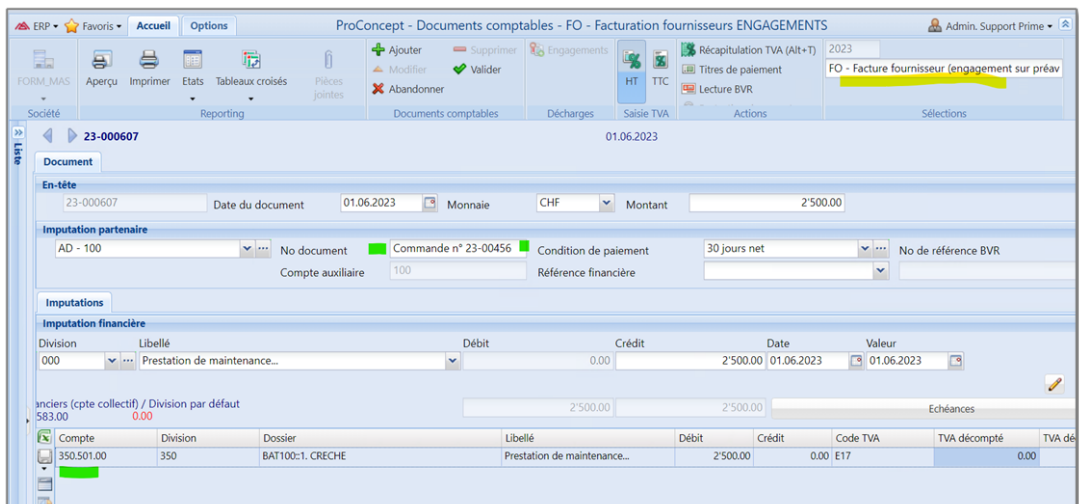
ERP ▾ Favoris ▾ Accueil Options ProConcept - Documents comptables - FO - Facturation fournisseurs ENGAGEMENTS Admin. Support Prime ▾

FORM_MAS Aperçu Imprimer Etats Tableaux croisés Pièces jointes
Société Reporting

Ajouter Supprimer Engagements
Modifier Valider
Abandonner
Documents comptables Décharges

HT TTC
Saisie TVA

Récapitulation TVA (Alt+T)
Titres de paiement
Lecture BVR
Actions

2023
FO - Facture fournisseur (engagement sur préav
Sélections

Liste

23-000607 01.06.2023

Document

En-tête
23-000607 Date du document 01.06.2023 Monnaie CHF Montant 2'500.00

Imputation partenaire
AD - 100 No document Commande n° 23-00456 Condition de paiement 30 jours net No de référence BVR
Compte auxiliaire 100 Référence financière

Imputations

Imputation financière
| Division | Libellé | Débit | Crédit | Date | Valeur |
|---|---|---|---|---|---|
| 000 | Prestation de maintenance... | 0.00 | 2'500.00 | 01.06.2023 | 01.06.2023 |

anciers (cpte collectif) / Division par défaut
583.00 0.00
2'500.00 2'500.00 Echéances

| Compte | Division | Dossier | Libellé | Débit | Crédit | Code TVA | TVA décompté | TVA dé |
|---|---|---|---|---|---|---|---|---|
| 350.501.00 | 350 | BAT100::1. CRECHE | Prestation de maintenance... | 2'500.00 | 0.00 | E17 | 0.00 | |